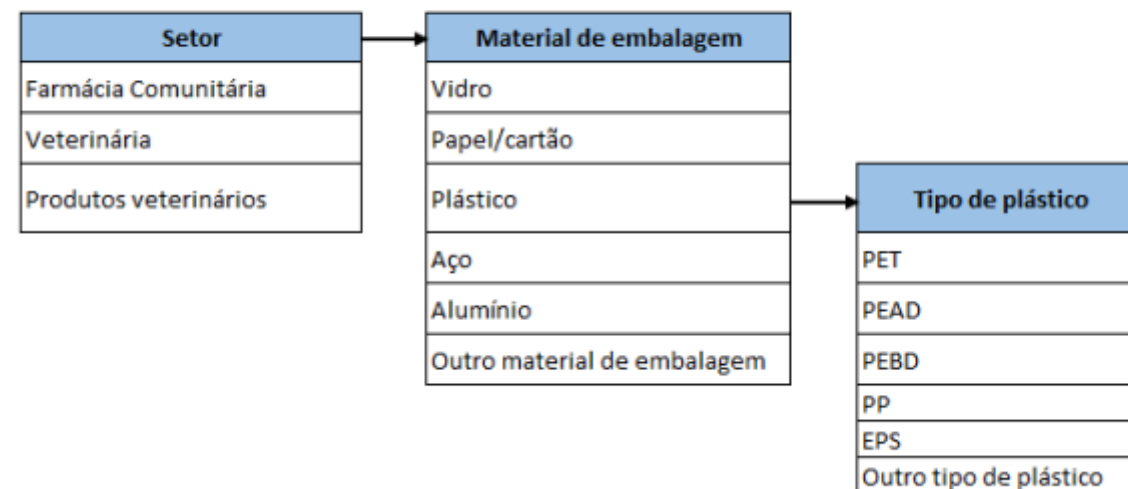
| Setor |
|---|
| Farmácia Comunitária |
| Veterinária |
| Produtos veterinários |

| Material de embalagem |
|---|
| Vidro |
| Papel/cartão |
| Plástico |
| Aço |
| Alumínio |
| Outro material de embalagem |

| Tipo de plástico |
|---|
| PET |
| PEAD |
| PEBD |
| PP |
| EPS |
| Outro tipo de plástico |